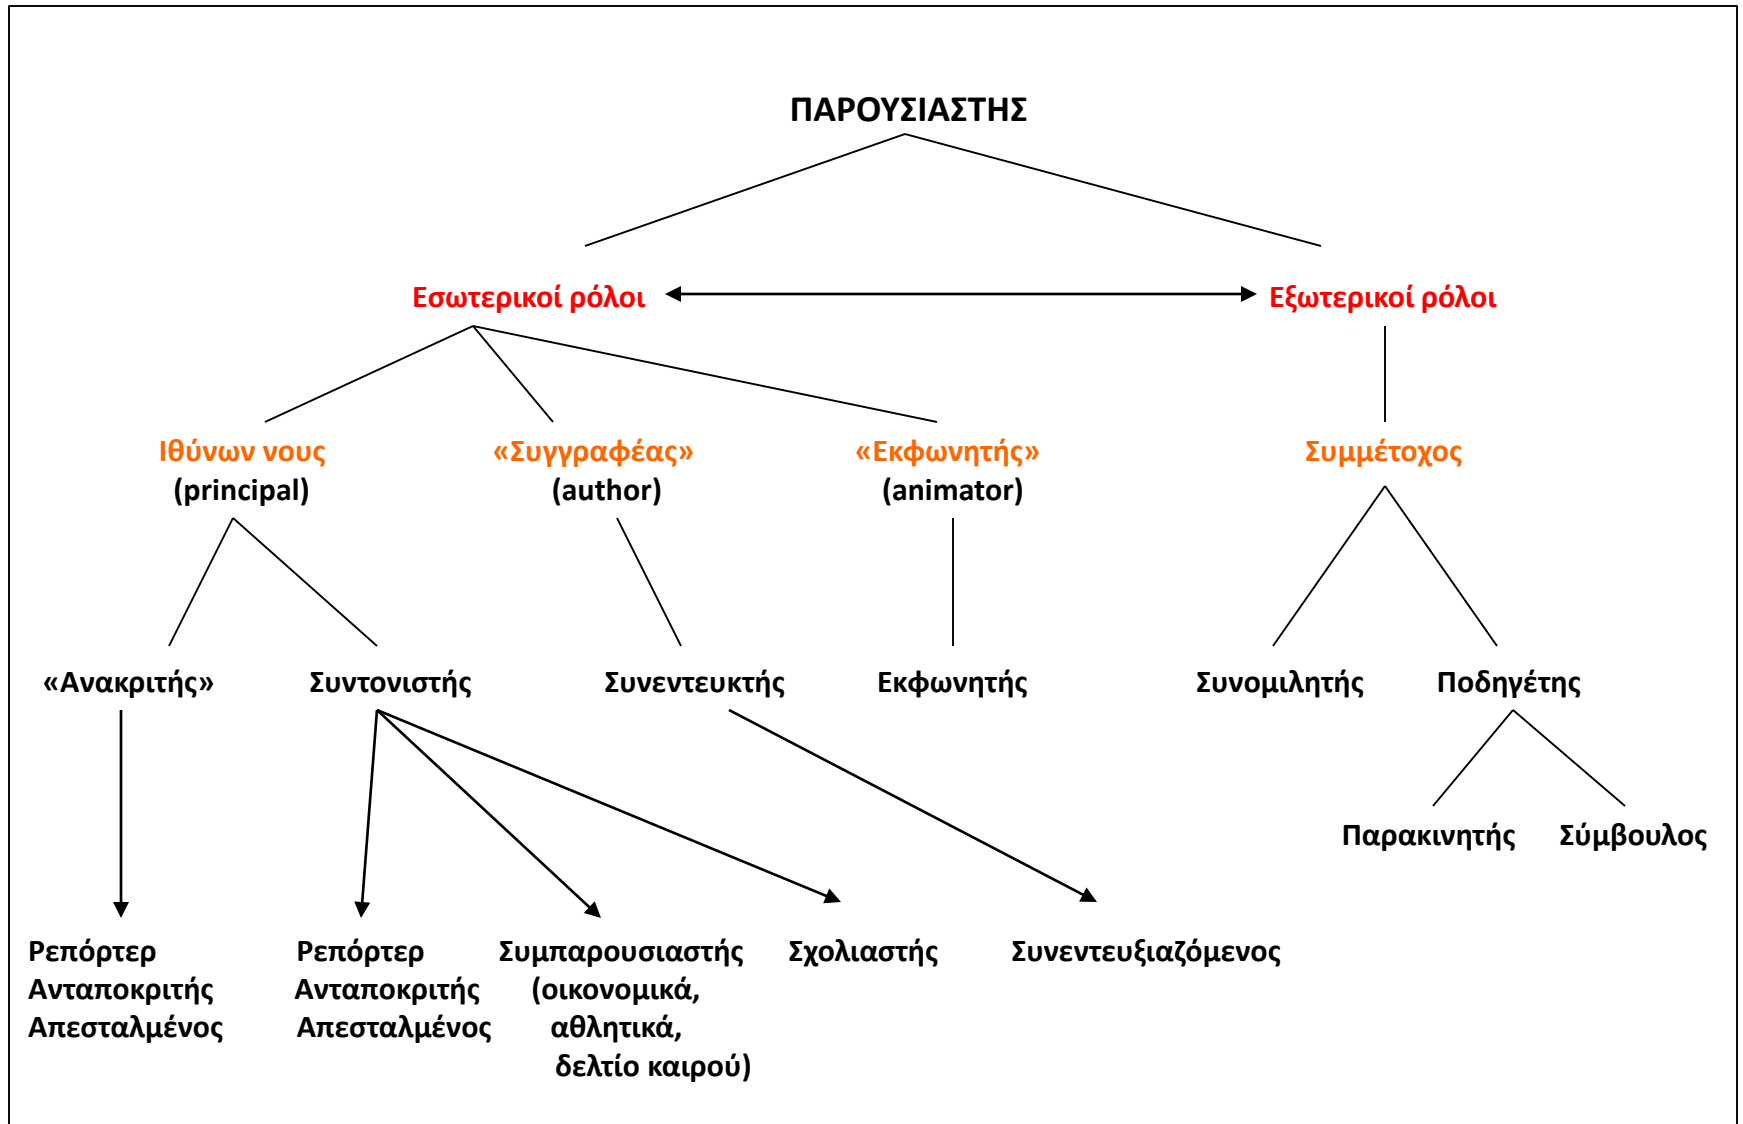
ΠΑΡΟΥΣΙΑΣΤΗΣ

Εσωτερικοί ρόλοι

Εξωτερικοί ρόλοι

Ιθύνων νους (principal)

«Συγγραφέας» (author)

«Εκφωνητής» (animator)

Συμμέτοχος

«Ανακριτής»

Συντονιστής

Συνεντευκτής

Εκφωνητής

Συνομιλητής

Ποδηγέτης

Παρακινητής

Σύμβουλος

Ρεπόρτερ
Ανταποκριτής
Απεσταλμένος

Ρεπόρτερ
Ανταποκριτής
Απεσταλμένος

Συμπαρουσιαστής (οικονομικά, αθλητικά, δελτίο καιρού)

Σχολιαστής

Συνεντευξιαζόμενος